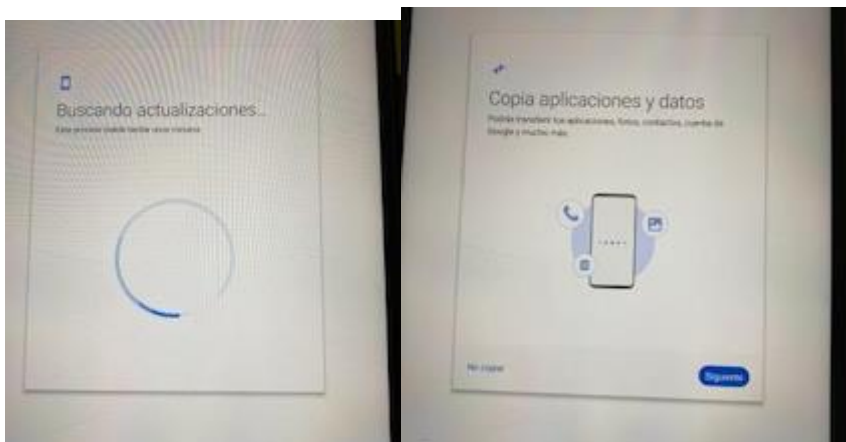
Buscando actualizaciones...

Este proceso puede tardar unos minutos

Copia aplicaciones y datos

Podrás transferir tus aplicaciones, fotos, contactos, cuenta de Google y mucho más

No copiar

Siguiente